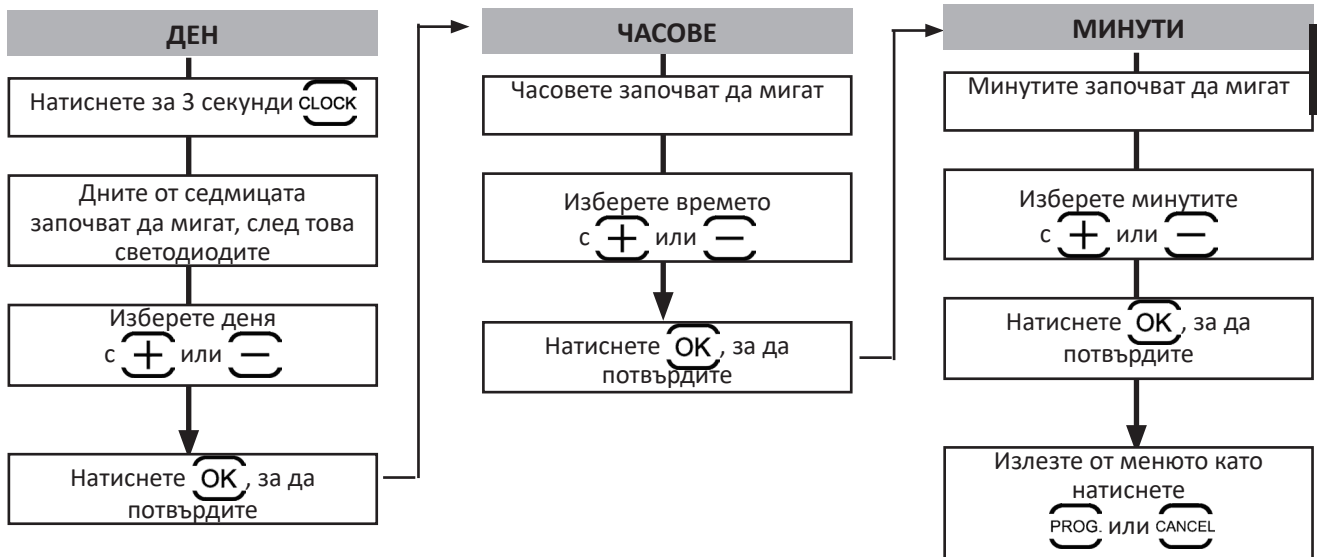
ДЕН

Натиснете за 3 секунди CLOCK

Дните от седмицата започват да мигат, след това светодиодите

Изберете деня с + или −

Натиснете OK, за да потвърдите

ЧАСОВЕ

Часовете започват да мигат

Изберете времето с + или −

Натиснете OK, за да потвърдите

МИНУТИ

Минутите започват да мигат

Изберете минутите с + или −

Натиснете OK, за да потвърдите

Излезте от менюто като натиснете PROG. или CANCEL